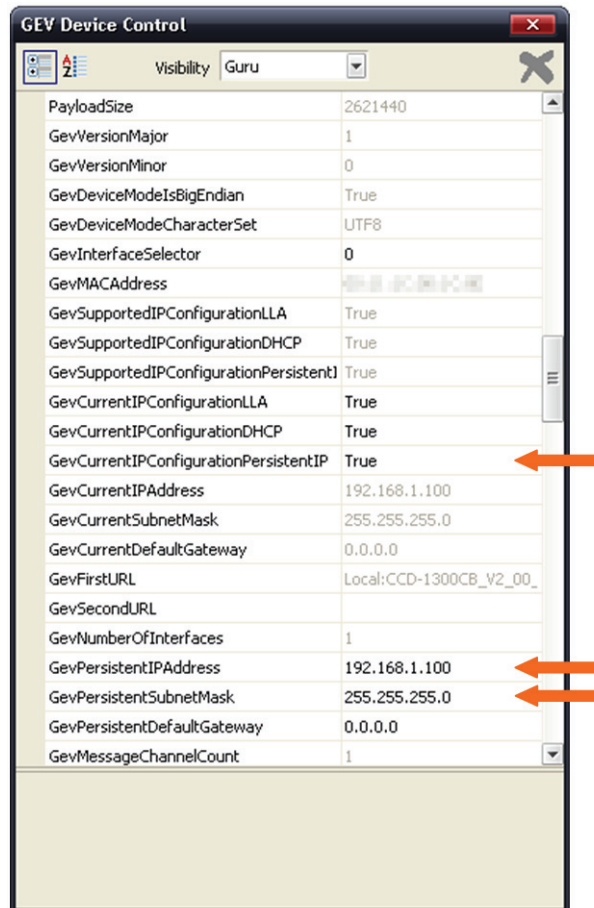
GEV Device Control

Visibility Guru

| | |
|---|---|
| PayloadSize | 2621440 |
| GevVersionMajor | 1 |
| GevVersionMinor | 0 |
| GevDeviceModeIsBigEndian | True |
| GevDeviceModeCharacterSet | UTF8 |
| GevInterfaceSelector | 0 |
| GevMACAddress | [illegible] |
| GevSupportedIPConfigurationLLA | True |
| GevSupportedIPConfigurationDHCP | True |
| GevSupportedIPConfigurationPersistentI | True |
| GevCurrentIPConfigurationLLA | True |
| GevCurrentIPConfigurationDHCP | True |
| GevCurrentIPConfigurationPersistentIP | True |
| GevCurrentIPAddress | 192.168.1.100 |
| GevCurrentSubnetMask | 255.255.255.0 |
| GevCurrentDefaultGateway | 0.0.0.0 |
| GevFirstURL | Local:CCD-1300CB_V2_00_ |
| GevSecondURL | |
| GevNumberOfInterfaces | 1 |
| GevPersistentIPAddress | 192.168.1.100 |
| GevPersistentSubnetMask | 255.255.255.0 |
| GevPersistentDefaultGateway | 0.0.0.0 |
| GevMessageChannelCount | 1 |